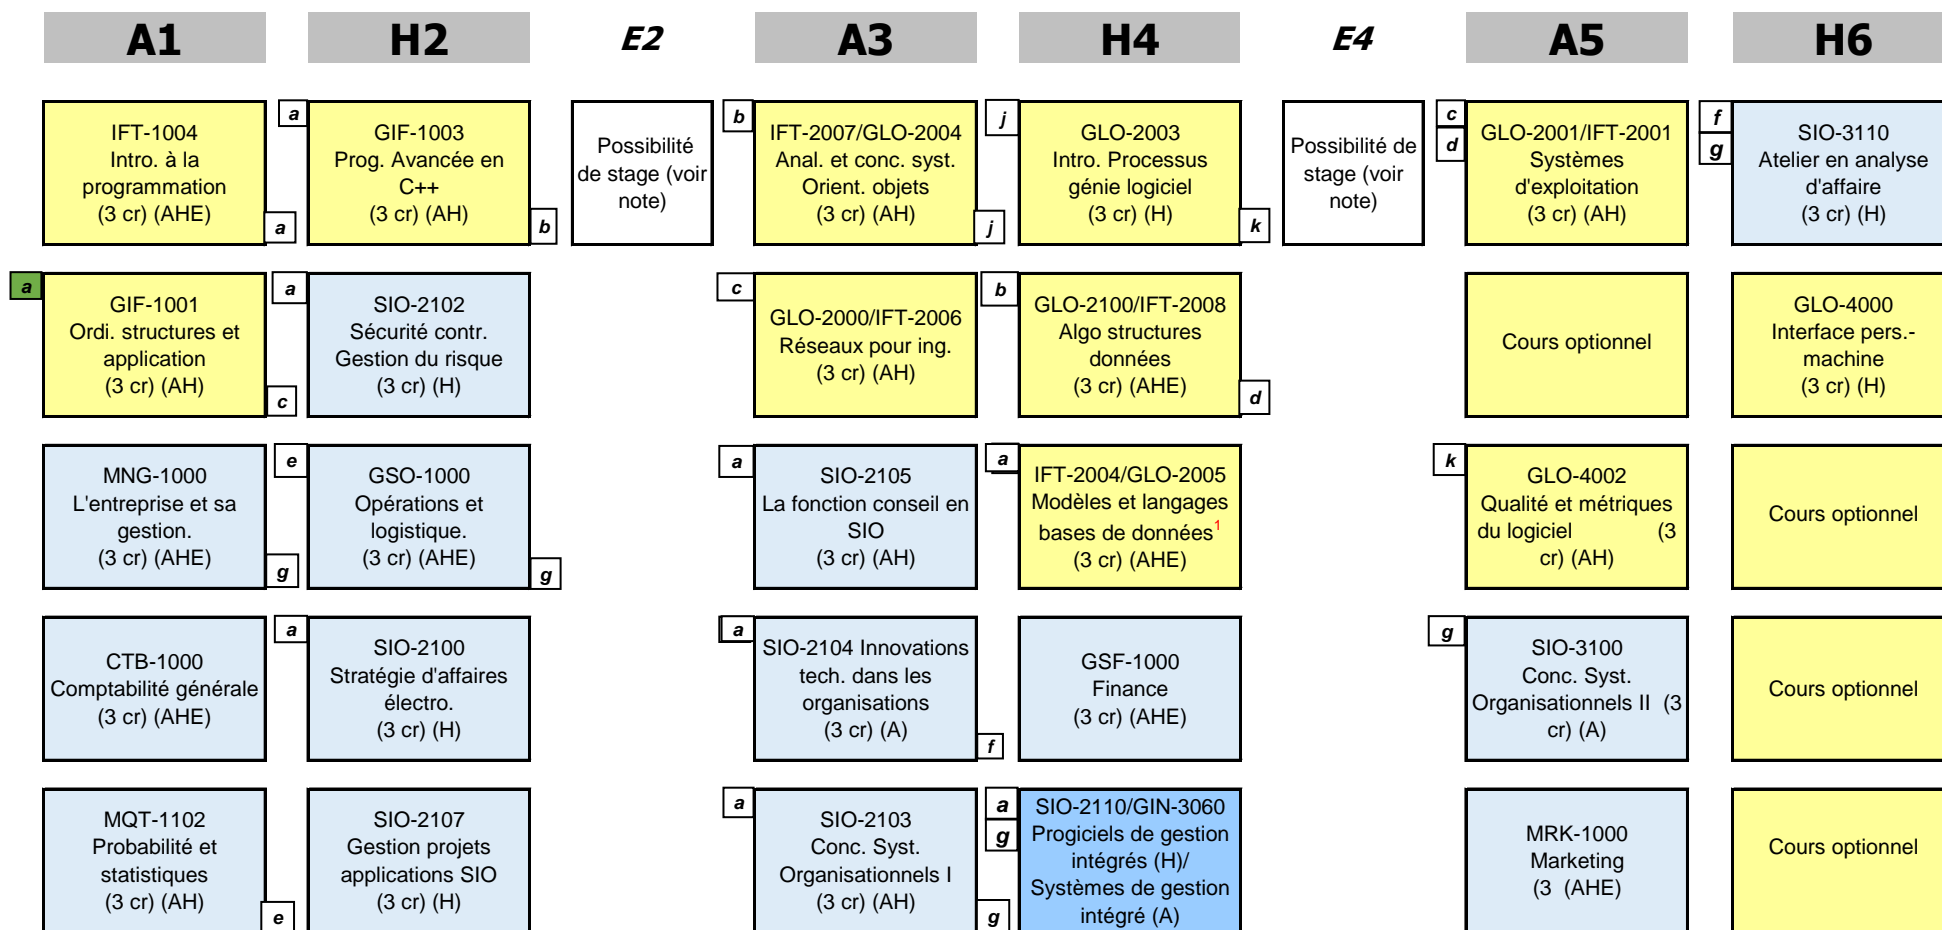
| A1 | H2 | E2 | A3 | H4 | E4 | A5 | H6 |
|---|---|---|---|---|---|---|---|
| IFT-1004 Intro. à la programmation (3 cr) (AHE) a | a GIF-1003 Prog. Avancée en C++ (3 cr) (AH) b | Possibilité de stage (voir note) | b IFT-2007/GLO-2004 Anal. et conc. syst. Orient. objets (3 cr) (AH) j | j GLO-2003 Intro. Processus génie logiciel (3 cr) (H) k | Possibilité de stage (voir note) | c d GLO-2001/IFT-2001 Systèmes d'exploitation (3 cr) (AH) | f g SIO-3110 Atelier en analyse d'affaire (3 cr) (H) |
| a GIF-1001 Ordi. structures et application (3 cr) (AH) c | a SIO-2102 Sécurité contr. Gestion du risque (3 cr) (H) | | c GLO-2000/IFT-2006 Réseaux pour ing. (3 cr) (AH) | b GLO-2100/IFT-2008 Algo structures données (3 cr) (AHE) d | | Cours optionnel | GLO-4000 Interface pers.-machine (3 cr) (H) |
| MNG-1000 L'entreprise et sa gestion. (3 cr) (AHE) g | e GSO-1000 Opérations et logistique. (3 cr) (AHE) g | | a SIO-2105 La fonction conseil en SIO (3 cr) (AH) | a IFT-2004/GLO-2005 Modèles et langages bases de données$^1$ (3 cr) (AHE) | | k GLO-4002 Qualité et métriques du logiciel (3 cr) (AH) | Cours optionnel |
| CTB-1000 Comptabilité générale (3 cr) (AHE) | a SIO-2100 Stratégie d'affaires électro. (3 cr) (H) | | a SIO-2104 Innovations tech. dans les organisations (3 cr) (A) f | GSF-1000 Finance (3 cr) (AHE) | | g SIO-3100 Conc. Syst. Organisationnels II (3 cr) (A) | Cours optionnel |
| MQT-1102 Probabilité et statistiques (3 cr) (AH) e | SIO-2107 Gestion projets applications SIO (3 cr) (H) | | a SIO-2103 Conc. Syst. Organisationnels I (3 cr) (AH) g | a g SIO-2110/GIN-3060 Progiciels de gestion intégrés (H)/ Systèmes de gestion intégré (A) | | MRK-1000 Marketing (3 (AHE) | Cours optionnel |